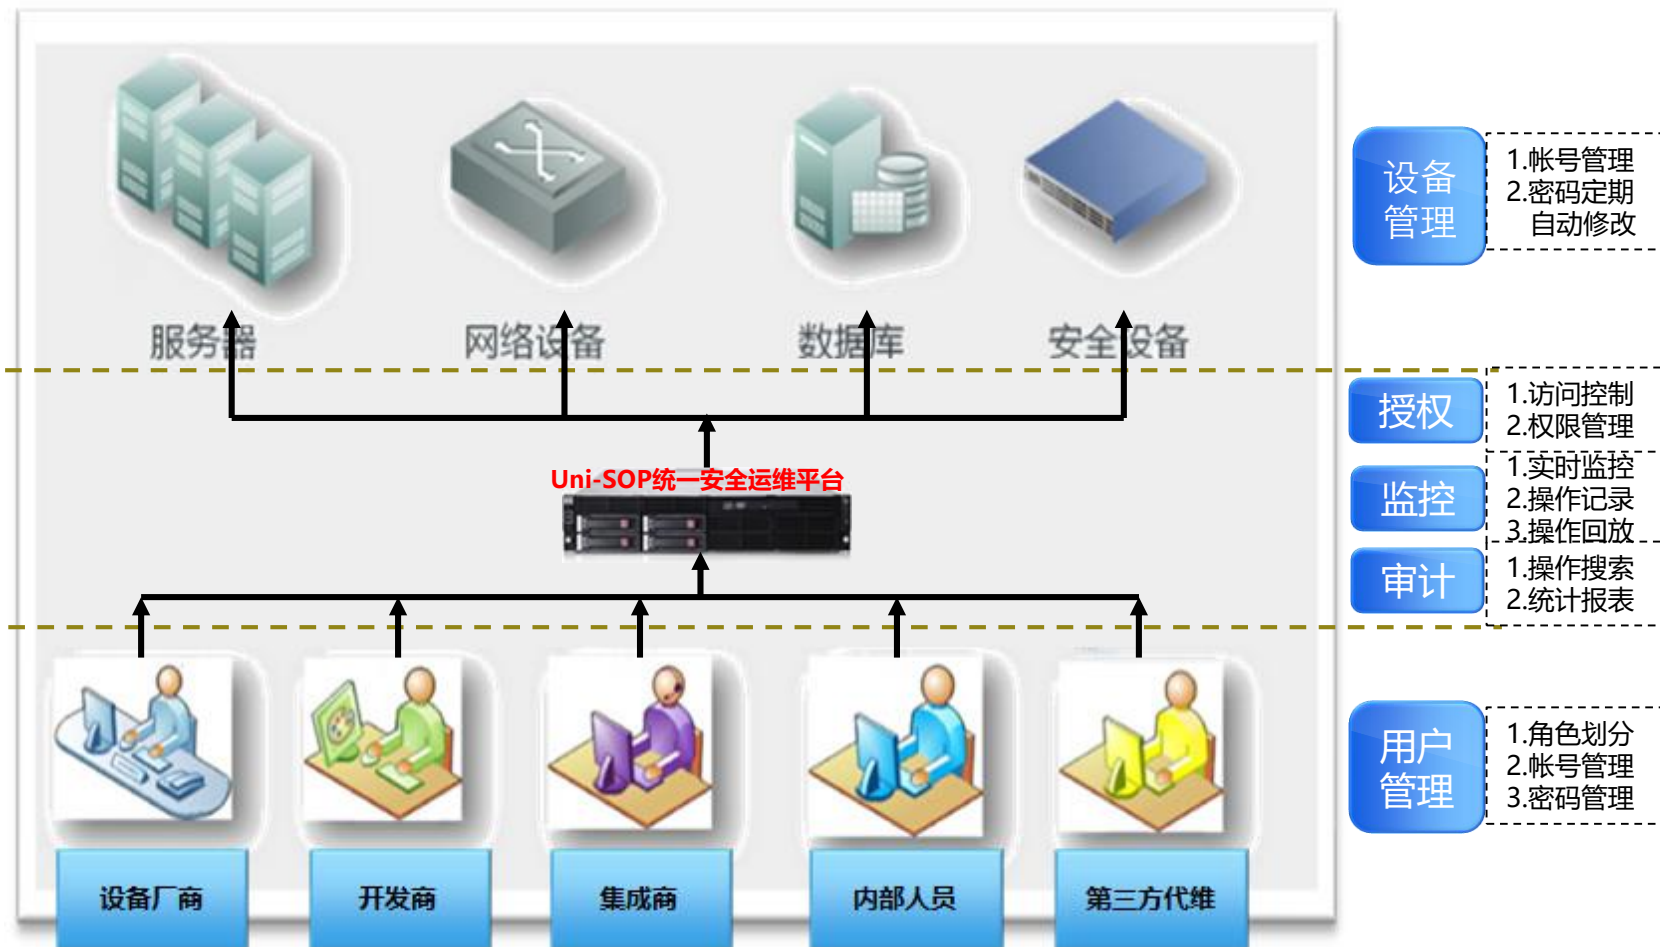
服务器 网络设备 数据库 安全设备

设备管理
1.帐号管理
2.密码定期自动修改

Uni-SOP统一安全运维平台

授权
1.访问控制
2.权限管理

监控
1.实时监控
2.操作记录
3.操作回放

审计
1.操作搜索
2.统计报表

用户管理
1.角色划分
2.帐号管理
3.密码管理

设备厂商 开发商 集成商 内部人员 第三方代维